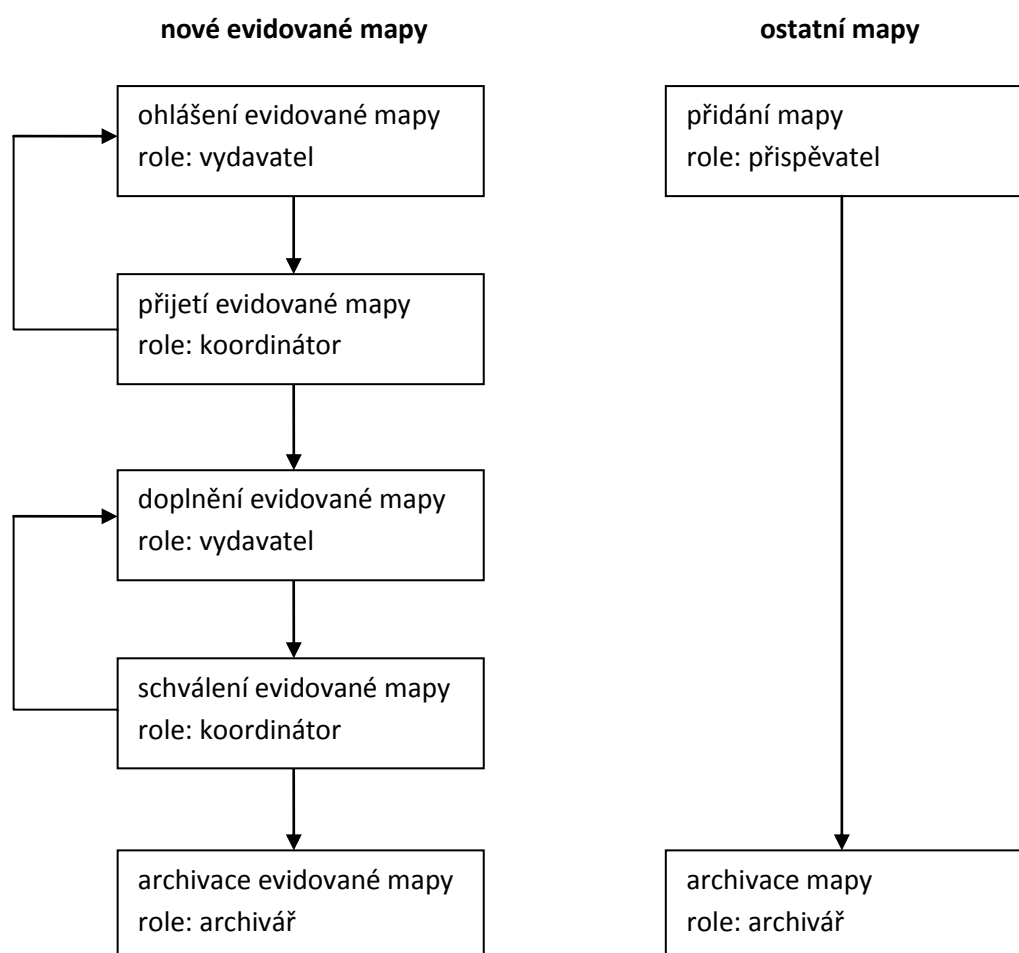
**nové evidované mapy**

ohlášení evidované mapy
role: vydavatel

přijetí evidované mapy
role: koordinátor

doplnění evidované mapy
role: vydavatel

schválení evidované mapy
role: koordinátor

archivace evidované mapy
role: archivář

**ostatní mapy**

přidání mapy
role: přispěvatel

archivace mapy
role: archivář